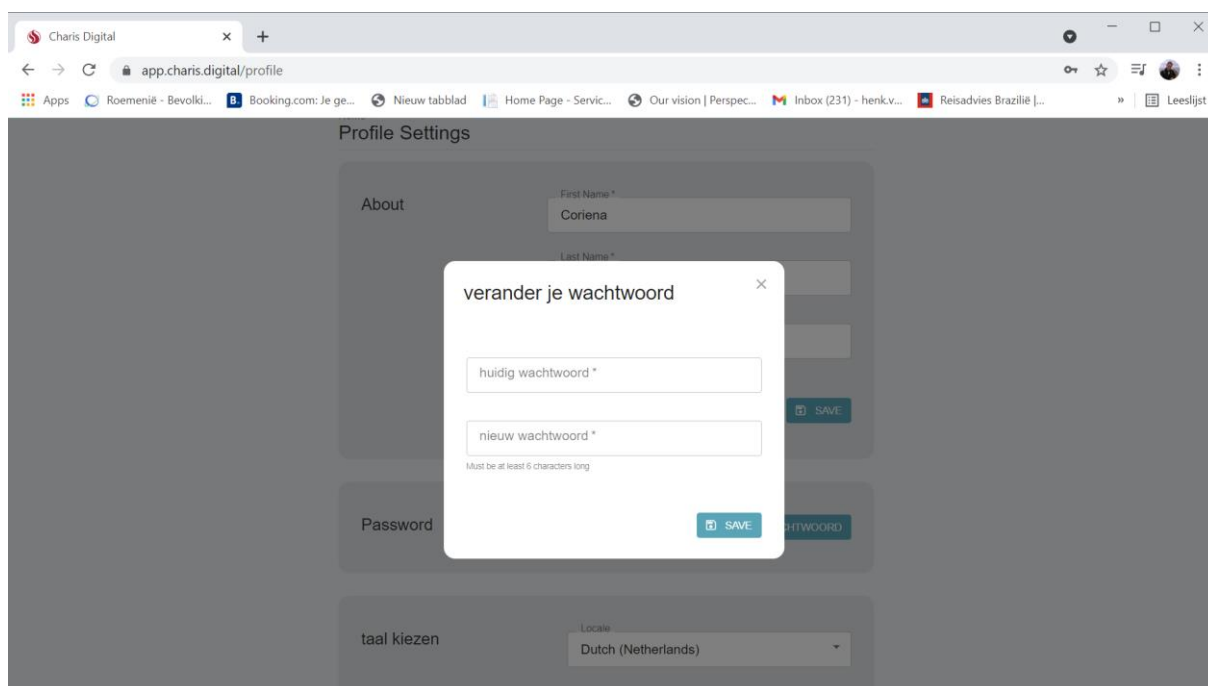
Charis Digital

app.charis.digital/profile

Apps Roemenië - Bevolki... Booking.com: Je ge... Nieuw tabblad Home Page - Servic... Our vision | Perspec... Inbox (231) - henk.v... Reisadvies Brazilië |... » Leeslijst

Profile Settings

About

First Name *
Coriena

Last Name *

SAVE

Password

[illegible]HTWOORD

taal kiezen

Locale
Dutch (Netherlands)

verander je wachtwoord

huidig wachtwoord *

nieuw wachtwoord *

Must be at least 6 characters long

SAVE